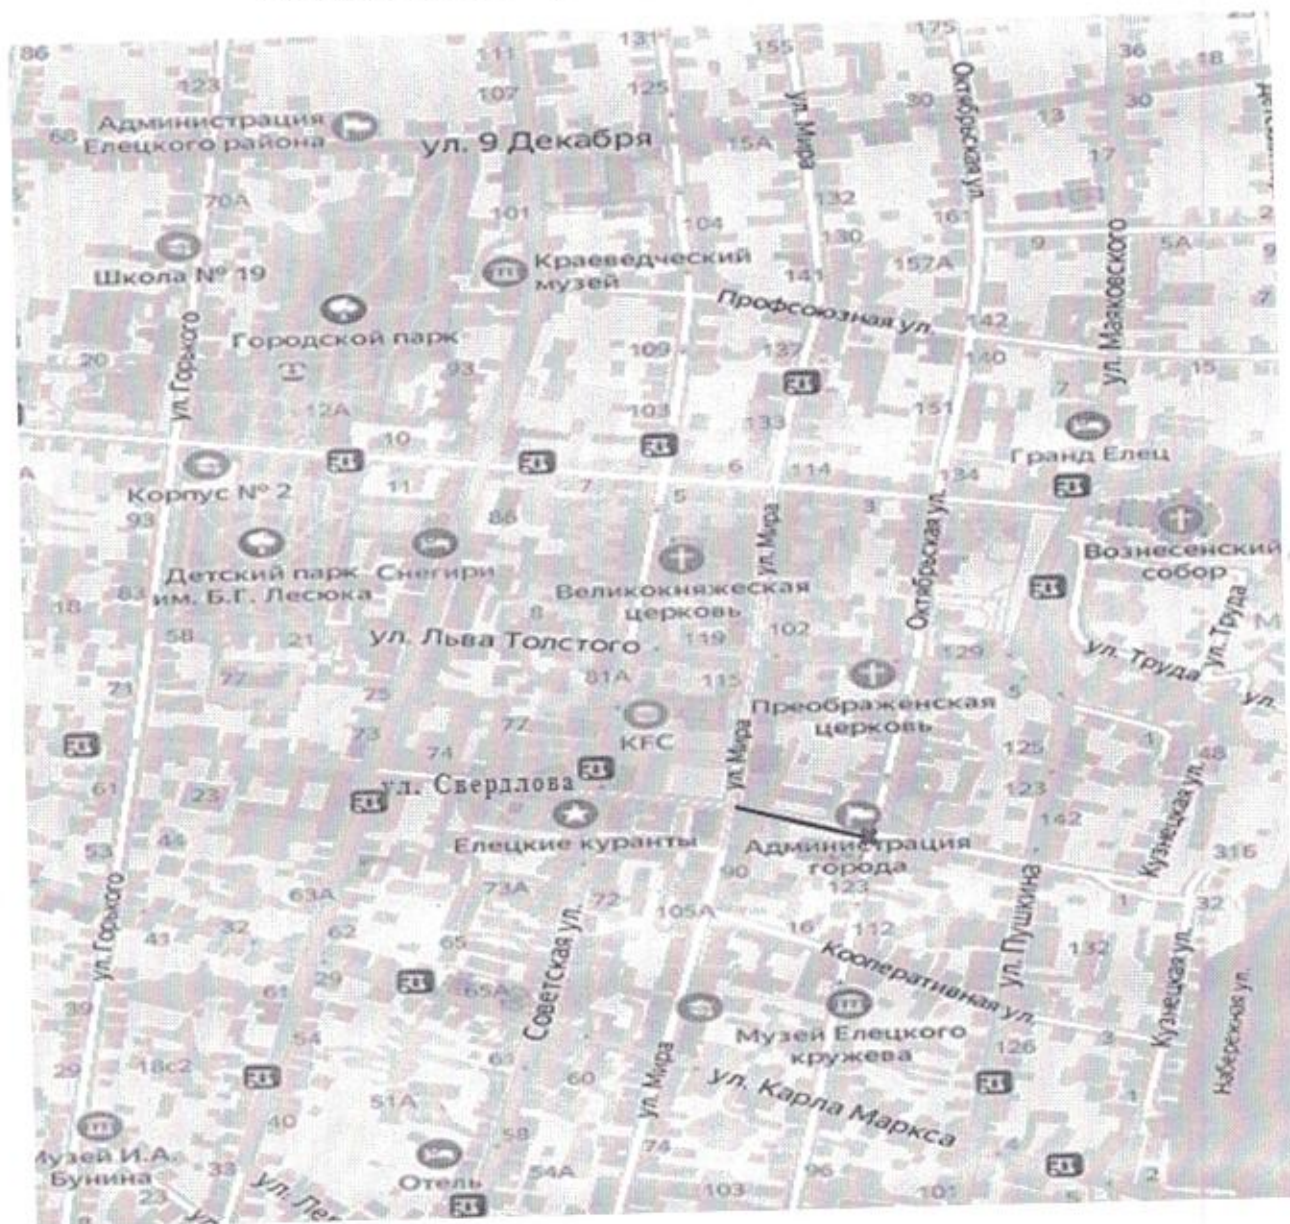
86
123
111
131
155
175
36
18
107
125
ул. Мира
Октябрьская
30
13
30
Администрация Елецкого района
ул. 9 Декабря
15А
17
70А
101
104
132
161
2
130
9
5А
9
Школа № 19
Краеведческий музей
141
152А
ул. Маяковского
Профсоюзная ул.
142
7
Городской парк
20
ул. Горького
93
109
137
140
15
12А
103
133
151
7
10
6
114
Гранд Елец
134
Корпус № 2
11
7
5
93
86
3
ул. Мира
Октябрьская ул.
Детский парк им. Б.Г. Лесюка
Снегири
Великокняжеская церковь
Вознесенский собор
18
83
8
58
21
ул. Льва Толстого
119
102
ул. Труда
ул. Труда
129
71
77
81А
115
Преображенская церковь
5
75
72
73
74
KFC
ул. Мира
125
1
48
61
23
ул. Свердлова
123
ул.
Елецкие куранты
142
44
Администрация города
Кузнецкая ул.
53
90
123
31б
63А
73А
72
105А
16
112
1
32
43
32
62
65
ул. Горького
Советская ул.
Кооперативная ул.
ул. Пушкина
132
Кузнецкая ул.
Набережная ул.
39
29
61
65А
Музей Елецкого кружева
54
126
3
29
18с2
63
60
ул. Мира
ул. Карла Маркса
51А
1
40
58
74
Музей И.А. Бунина
33
4
23
ул. Ле
Отель
54А
96
103
101
2